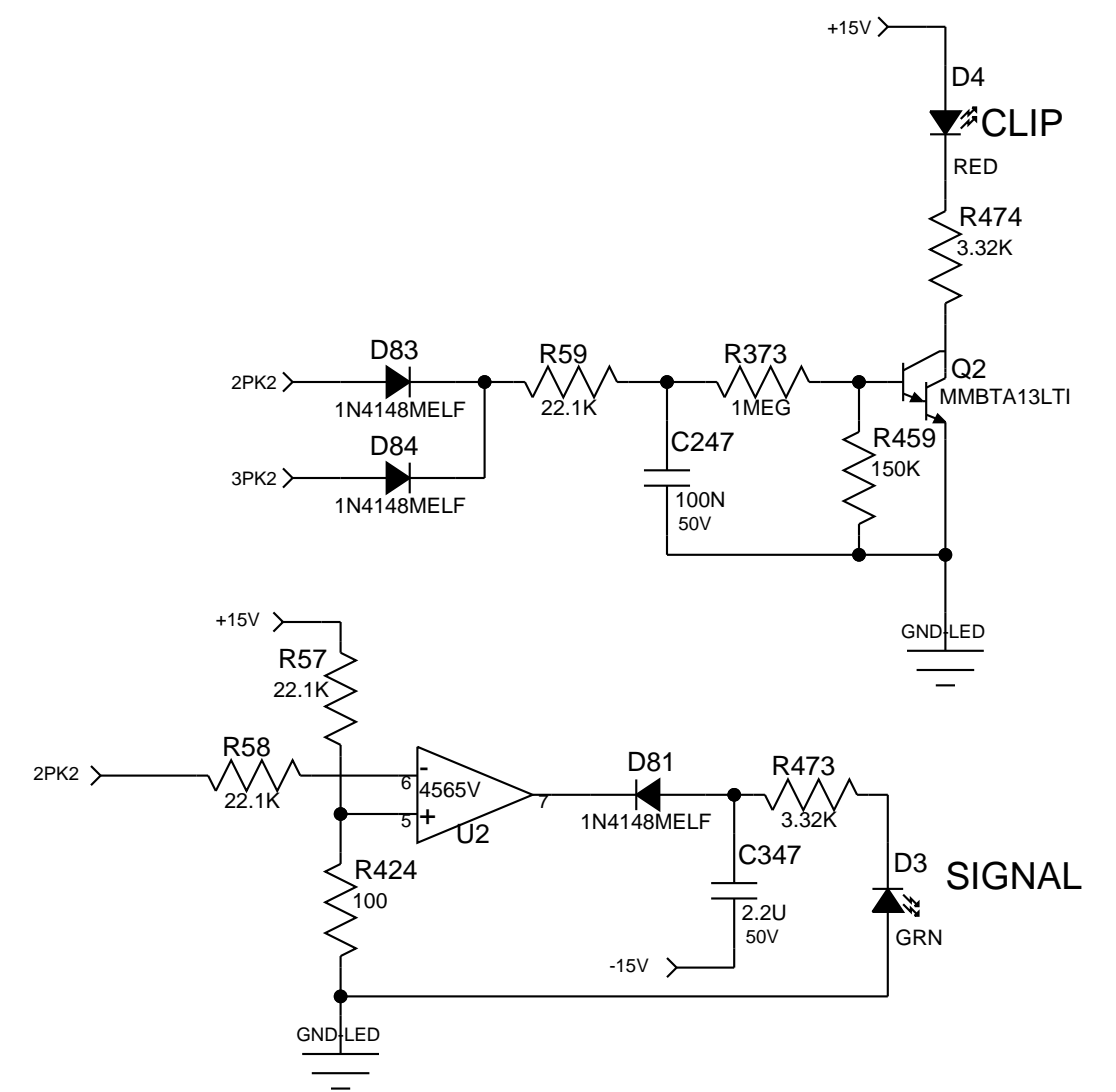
+15V

D4

CLIP

RED

R474
3.32K

D83
2PK2
1N4148MELF

D84
3PK2
1N4148MELF

R59
22.1K

C247
100N
50V

R373
1MEG

R459
150K

Q2
MMBTA13LTI

GND-LED

+15V

R57
22.1K

R58
2PK2
22.1K

R424
100

GND-LED

6
-
4565V
5
+
U2
7

D81
1N4148MELF

C347
2.2U
50V

-15V

R473
3.32K

D3
GRN

SIGNAL